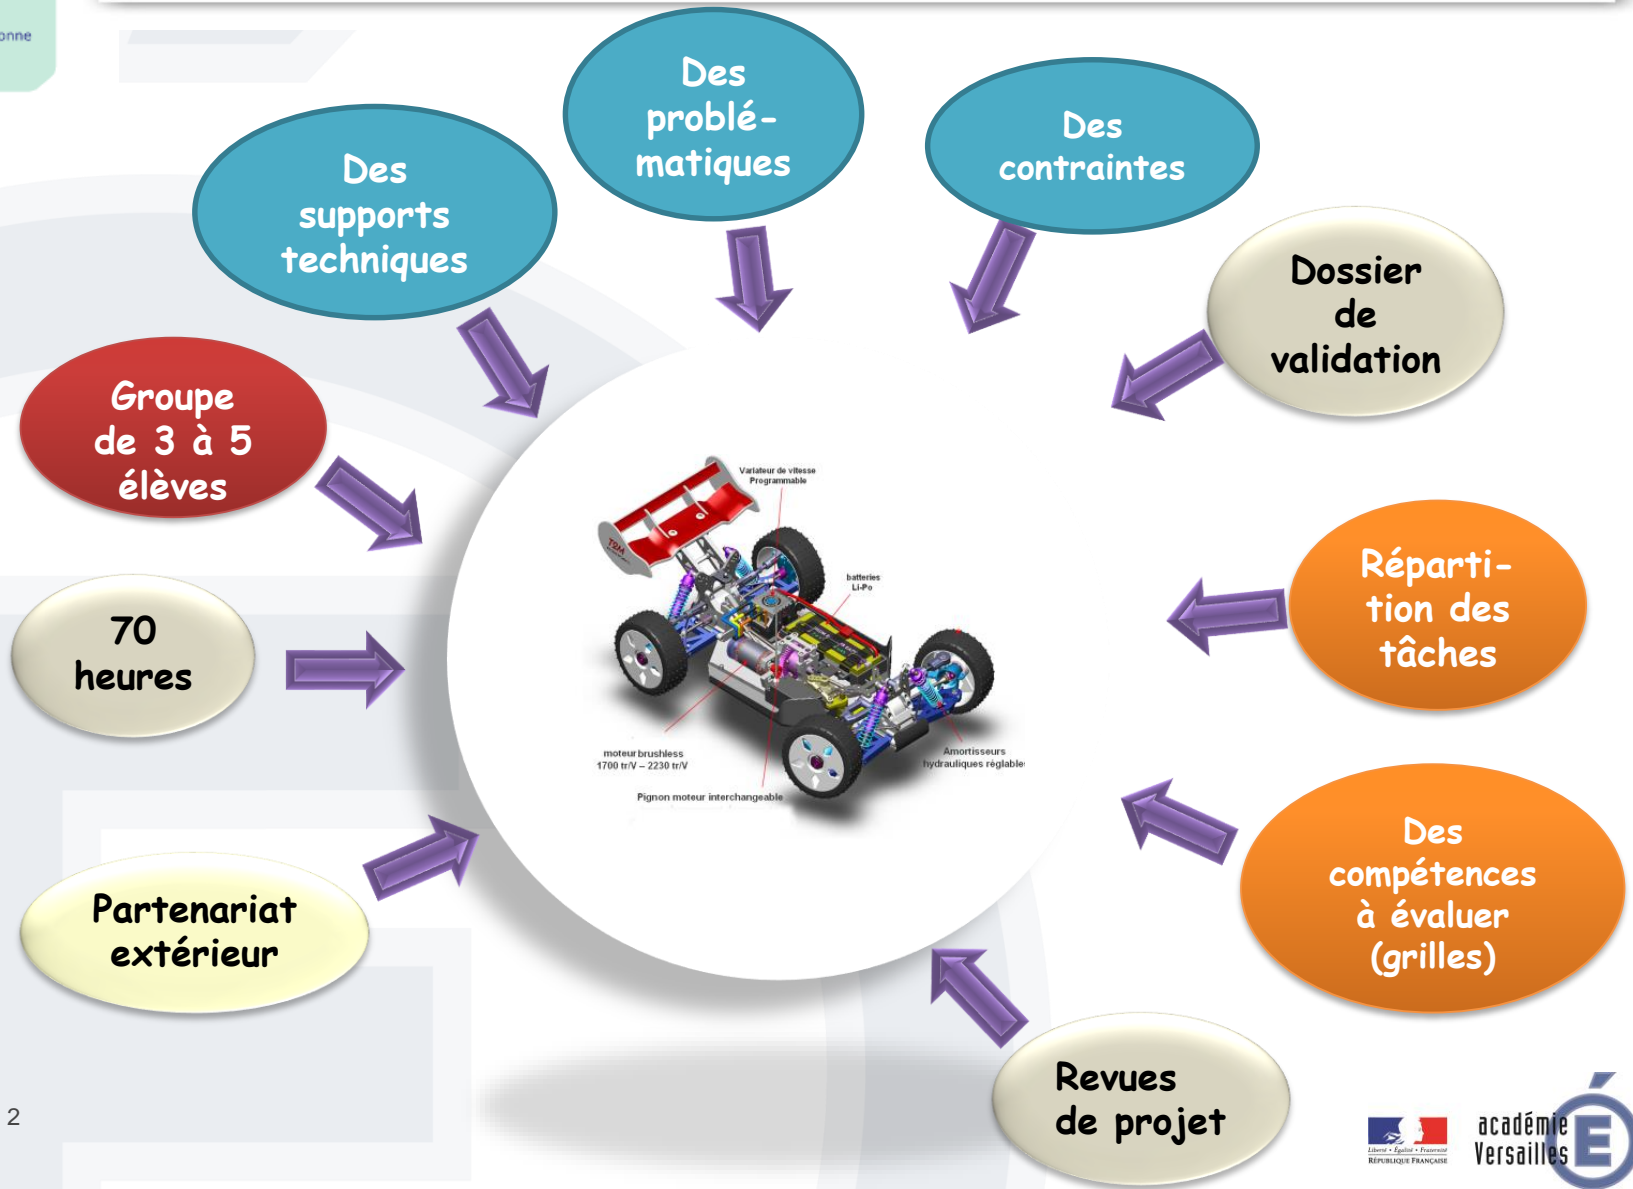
onne

Des problématiques

Des supports techniques

Des contraintes

Dossier de validation

Groupe de 3 à 5 élèves

Variateur de vitesse Programmable

batteries Li-Po

moteur brushless 1700 tr/V – 2230 tr/V

Amortisseurs hydrauliques réglable

Pignon moteur interchangeable

70 heures

Répartition des tâches

Partenariat extérieur

Des compétences à évaluer (grilles)

Revues de projet

2

Liberté • Égalité • Fraternité
RÉPUBLIQUE FRANÇAISE

académie Versailles